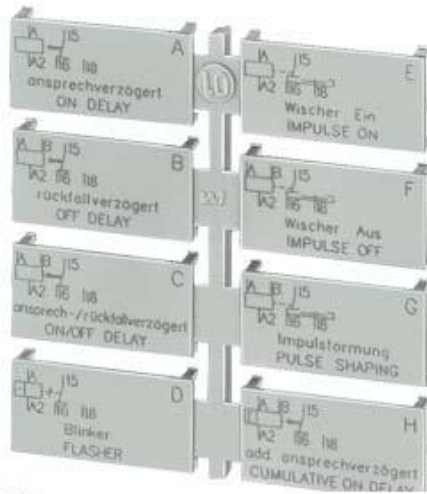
A
A 15
A2 16 18
ansprechverzögert
ON DELAY

10

E
A 15
A2 16 18
Wischer Ein
IMPULSE ON

B
A B 15
A2 16 18
rückfallverzögert
OFF DELAY

F
A B 15
A2 16 18
Wischer Aus
IMPULSE OFF

C
A B 15
A2 16 18
ansprech-/rückfallverzögert
ON/OFF DELAY

G
A B 15
A2 16 18
Impulsformung
PULSE SHAPING

D
A 15
A2 16 18
Blinker
FLASHER

H
A B 15
A2 16 18
add. ansprechverzögert
CUMULATIVE ON DELAY